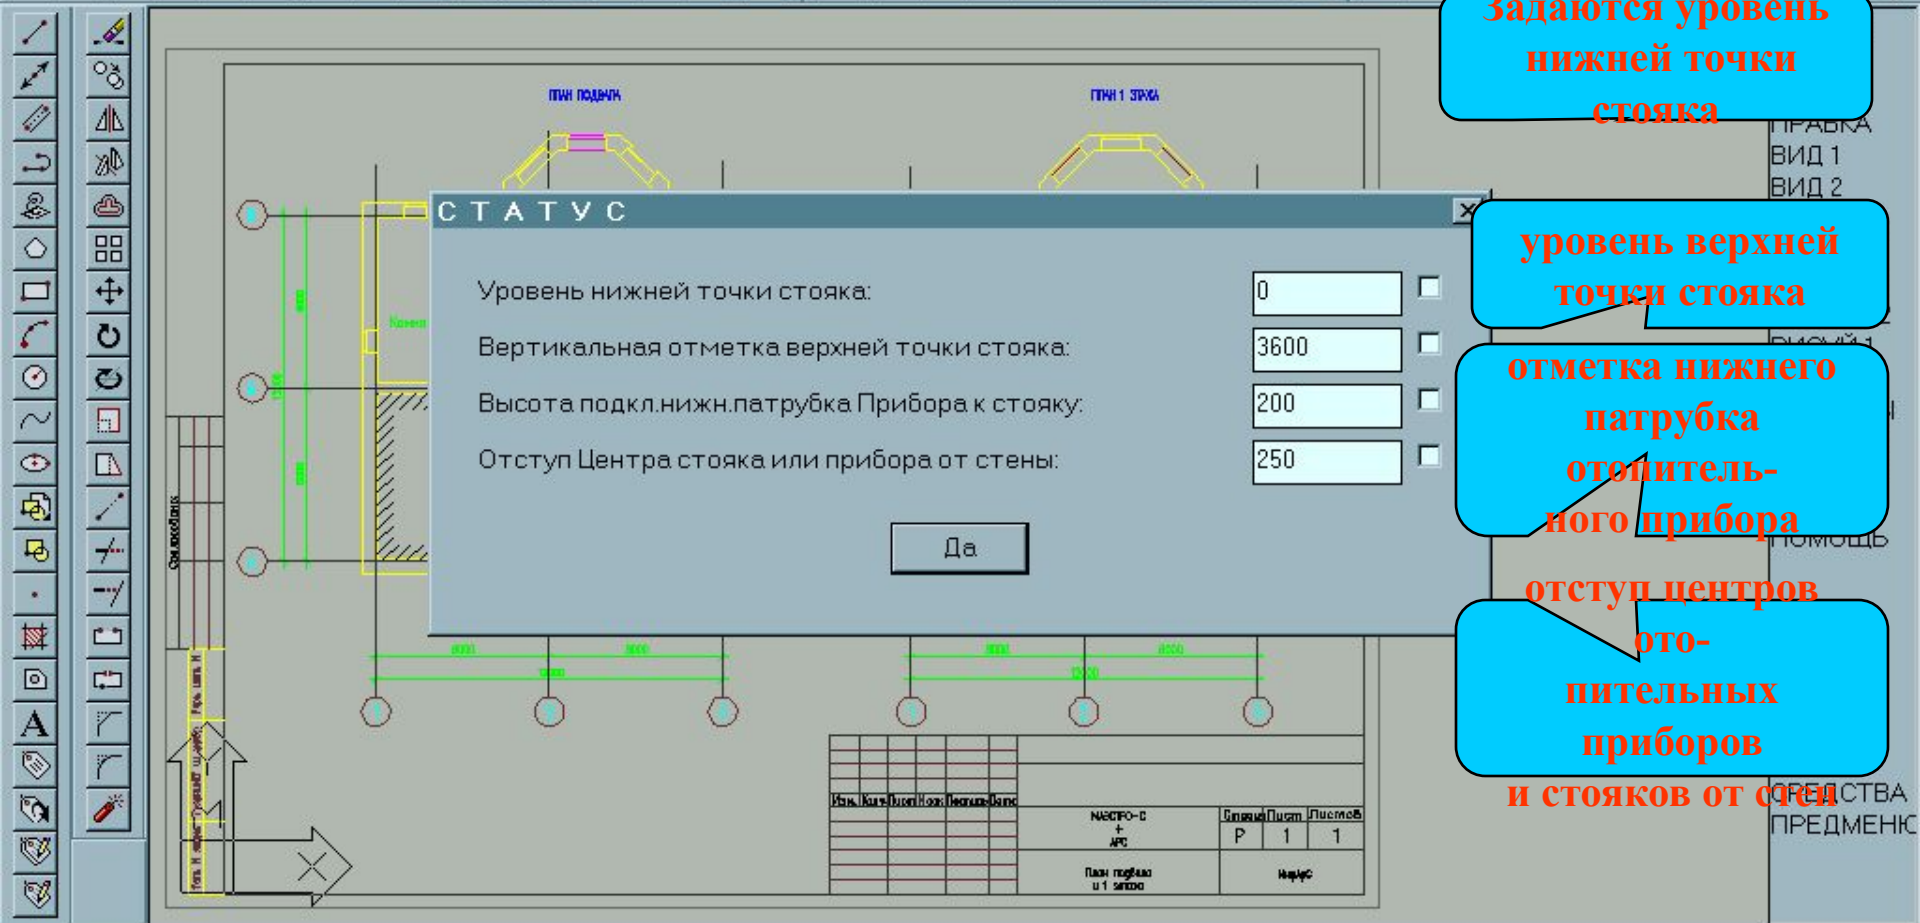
Задаются уровень нижней точки стояка

уровень верхней точки стояка

отметка нижнего патрубка отопительного прибора

отступ центров отопительных приборов и стояков от стен

ПЛАН ПОДВАЛА

ПЛАН 1 ЭТАЖА

СТАТУС

Уровень нижней точки стояка: 0

Вертикальная отметка верхней точки стояка: 3600

Высота подкл.нижн.патрубка Прибора к стояку: 200

Отступ Центра стояка или прибора от стены: 250

Да

ПРАВКА
ВИД 1
ВИД 2
ПОМОЩЬ
СРЕДСТВА
ПРЕДМЕНЮ

| Изм. | Кол.уч | Лист | №док | Подпись | Дата |
|---|---|---|---|---|---|

Стадия | Лист | Листов
Р | 1 | 1